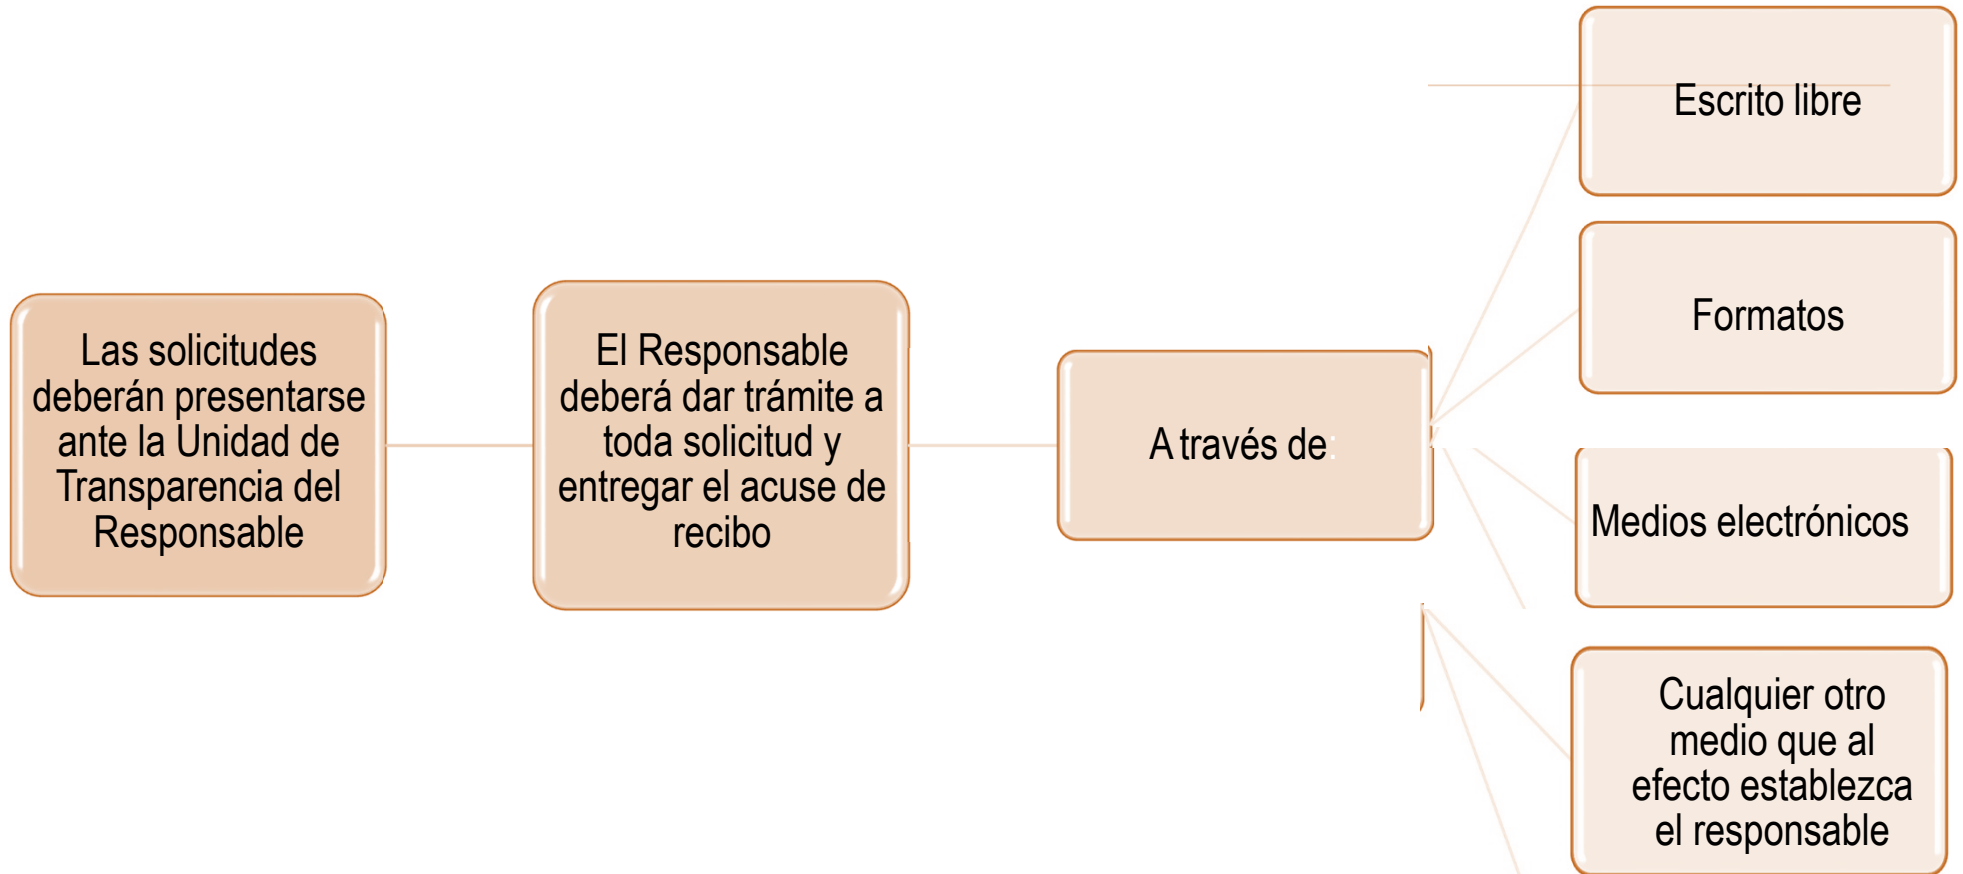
Las solicitudes deberán presentarse ante la Unidad de Transparencia del Responsable

El Responsable deberá dar trámite a toda solicitud y entregar el acuse de recibo

A través de:

Escrito libre

Formatos

Medios electrónicos

Cualquier otro medio que al efecto establezca el responsable